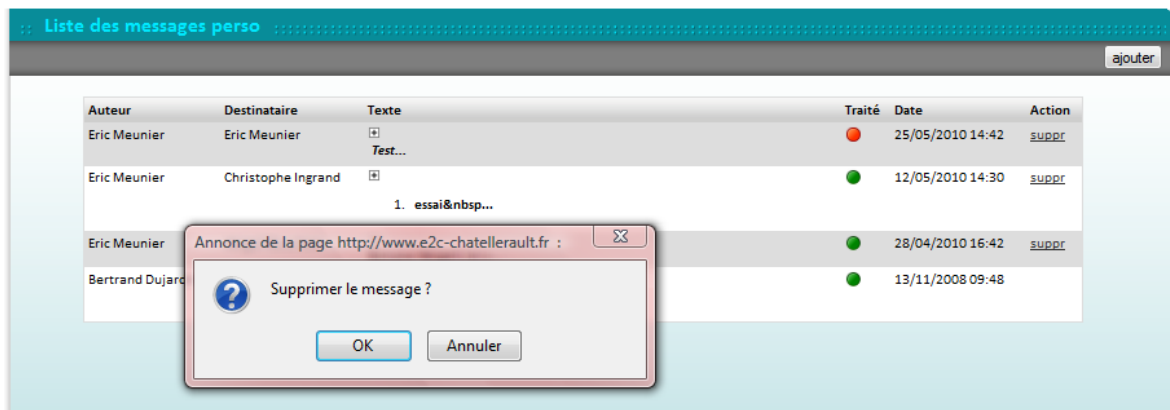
:: Liste des messages perso

ajouter

| Auteur | Destinataire | Texte | Traité | Date | Action |
|---|---|---|---|---|---|
| Eric Meunier | Eric Meunier | Test... | | 25/05/2010 14:42 | suppr |
| Eric Meunier | Christophe Ingrand | 1. essai&nbsp... | | 12/05/2010 14:30 | suppr |
| Eric Meunier | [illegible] | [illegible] | | 28/04/2010 16:42 | suppr |
| Bertrand Dujard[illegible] | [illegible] | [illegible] | | 13/11/2008 09:48 | |

Annonce de la page http://www.e2c-chatellerault.fr :

Supprimer le message ?

OK Annuler